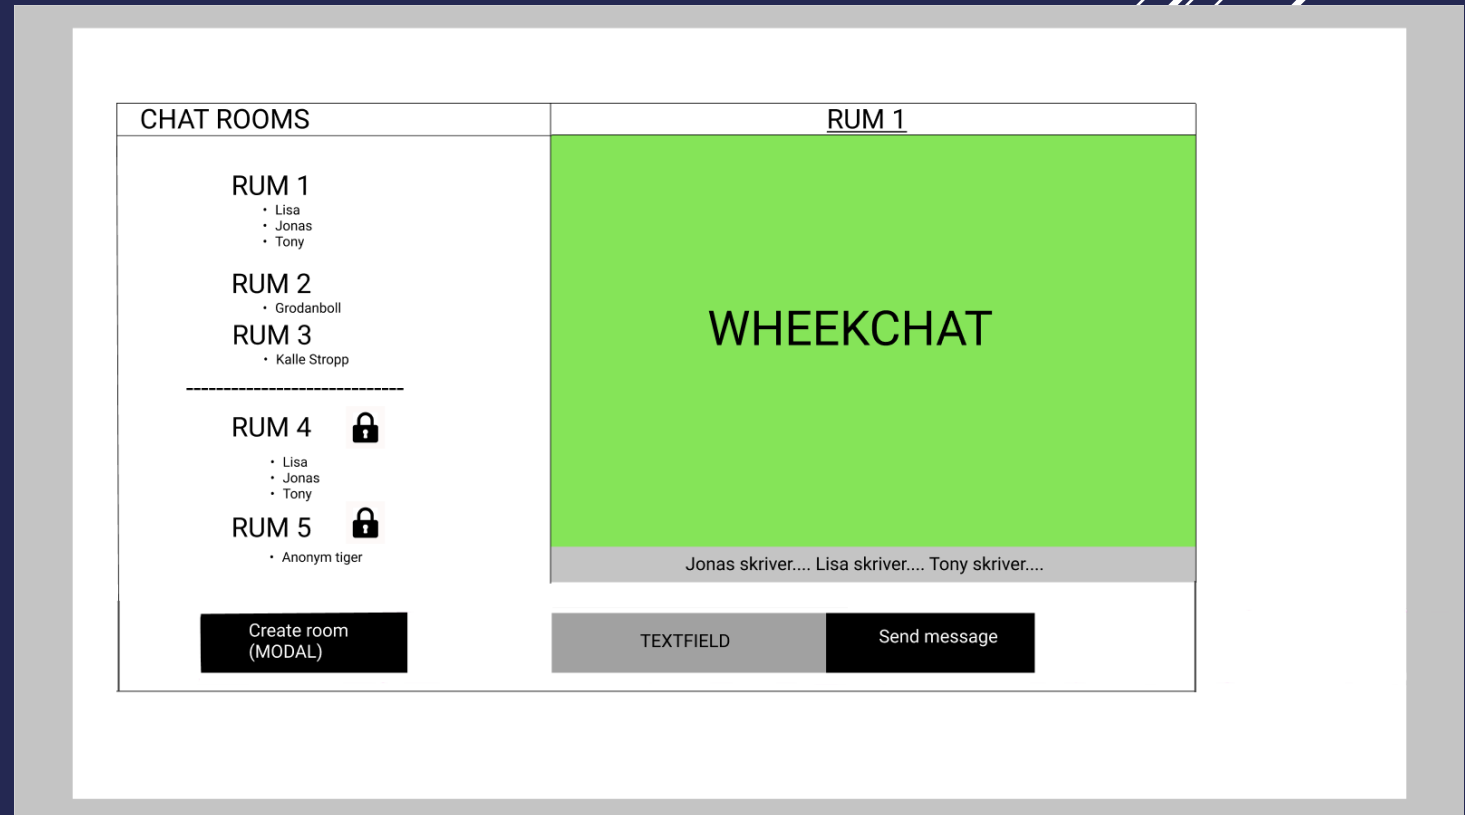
CHAT ROOMS

RUM 1
- Lisa
- Jonas
- Tony

RUM 2
- Grodanboll

RUM 3
- Kalle Stropp

----------------------------

RUM 4
- Lisa
- Jonas
- Tony

RUM 5
- Anonym tiger

Create room (MODAL)

RUM 1

WHEEKCHAT

Jonas skriver.... Lisa skriver.... Tony skriver....

TEXTFIELD

Send message